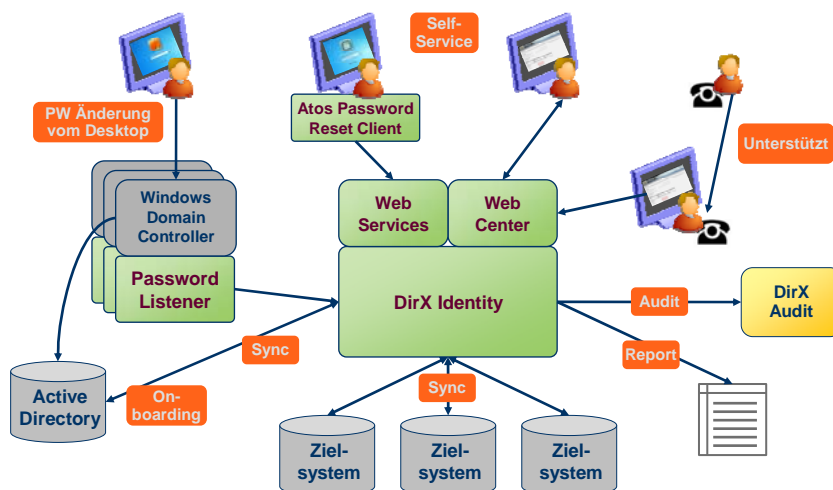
Self-Service

PW Änderung vom Desktop

Atos Password Reset Client

Unterstützt

Windows Domain Controller

Password Listener

Web Services

Web Center

DirX Identity

Audit

DirX Audit

Sync

Report

Active Directory

On-boarding

Sync

Ziel-system

Ziel-system

Ziel-system